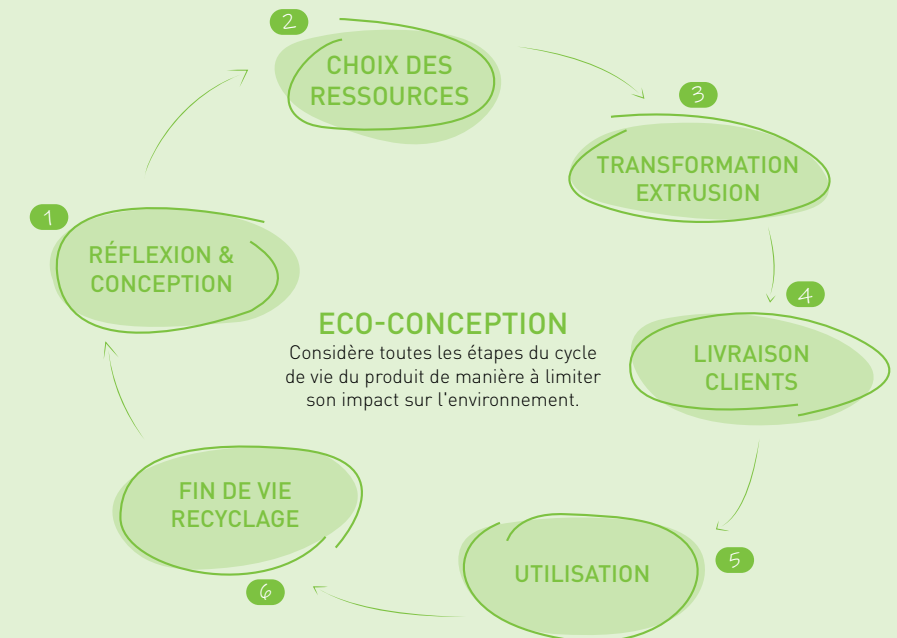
ECO-CONCEPTION
Considère toutes les étapes du cycle de vie du produit de manière à limiter son impact sur l'environnement.

1
RÉFLEXION & CONCEPTION

2
CHOIX DES RESSOURCES

3
TRANSFORMATION EXTRUSION

4
LIVRAISON CLIENTS

5
UTILISATION

6
FIN DE VIE RECYCLAGE